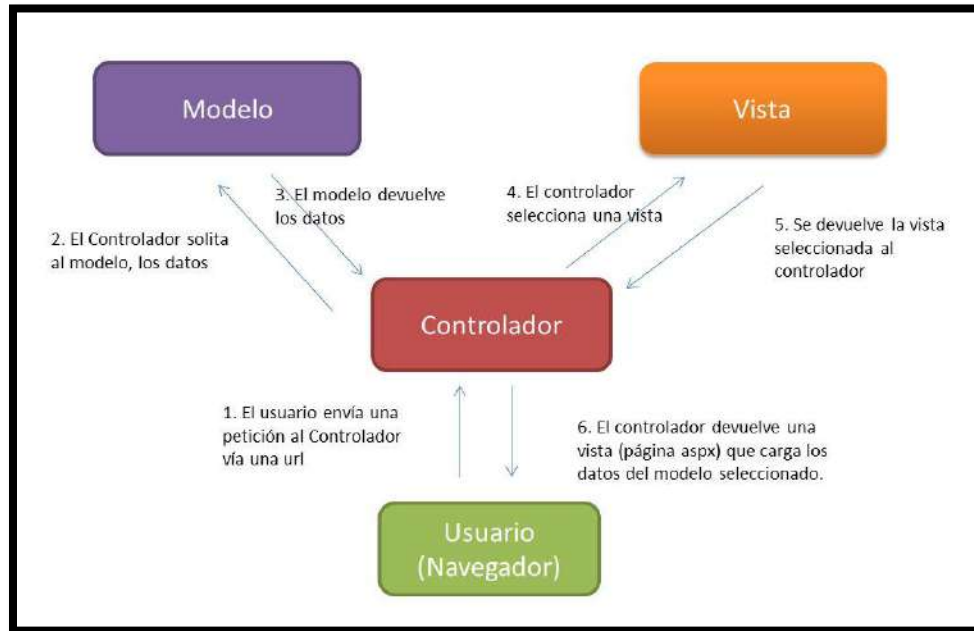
Modelo

Vista

2. El Controlador solita al modelo, los datos

3. El modelo devuelve los datos

4. El controlador selecciona una vista

5. Se devuelve la vista seleccionada al controlador

Controlador

1. El usuario envía una petición al Controlador vía una url

6. El controlador devuelve una vista (página aspx) que carga los datos del modelo seleccionado.

Usuario (Navegador)